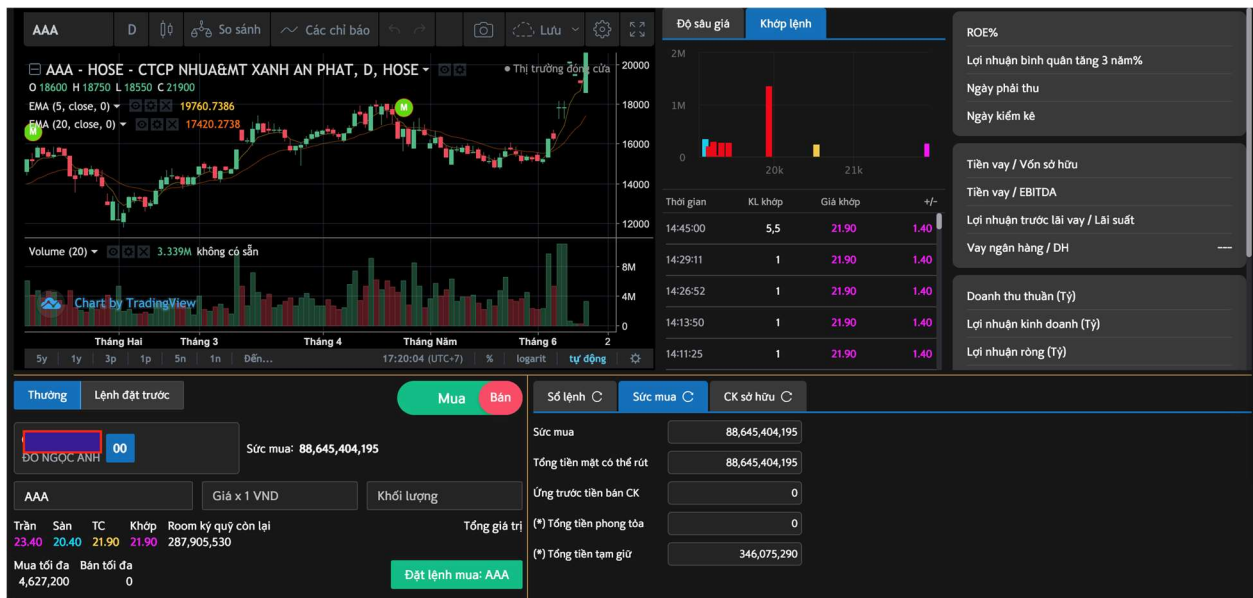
AAA D So sánh Các chỉ báo Lưu

AAA - HOSE - CTCP NHUA&MT XANH AN PHAT, D, HOSE
O 18600 H 18750 L 18550 C 21900
EMA (5, close, 0) 19760.7386
EMA (20, close, 0) 17420.2738
Thị trường đóng cửa
20000
18000
16000
14000
12000
Volume (20) 3.339M không có sẵn
8M
4M
0
Chart by TradingView
Tháng Hai Tháng 3 Tháng 4 Tháng Năm Tháng 6 2
5y 1y 3p 1p 5n 1n Đến... 17:20:04 (UTC+7) % logarit tự động

Độ sâu giá Khớp lệnh
2M
1M
0
20k 21k

| Thời gian | KL khớp | Giá khớp | +/- |
|---|---|---|---|
| 14:45:00 | 5,5 | 21.90 | 1.40 |
| 14:29:11 | 1 | 21.90 | 1.40 |
| 14:26:52 | 1 | 21.90 | 1.40 |
| 14:13:50 | 1 | 21.90 | 1.40 |
| 14:11:25 | 1 | 21.90 | 1.40 |

ROE%
Lợi nhuận bình quân tăng 3 năm%
Ngày phải thu
Ngày kiểm kê

Tiền vay / Vốn sở hữu
Tiền vay / EBITDA
Lợi nhuận trước lãi vay / Lãi suất
Vay ngân hàng / DH ---

Doanh thu thuần (Tỷ)
Lợi nhuận kinh doanh (Tỷ)
Lợi nhuận ròng (Tỷ)

Thường Lệnh đặt trước
Mua Bán
00
ĐO NGỌC ANH
Sức mua: 88,645,404,195
AAA Giá x 1 VND Khối lượng
Trần 23.40 Sàn 20.40 TC 21.90 Khớp 21.90 Room ký quỹ còn lại 287,905,530
Tổng giá trị
Mua tối đa 4,627,200 Bán tối đa 0
Đặt lệnh mua: AAA

Sổ lệnh Sức mua CK sở hữu

| | |
|---|---|
| Sức mua | 88,645,404,195 |
| Tổng tiền mặt có thể rút | 88,645,404,195 |
| Ứng trước tiền bán CK | 0 |
| (*) Tổng tiền phong tỏa | 0 |
| (*) Tổng tiền tạm giữ | 346,075,290 |